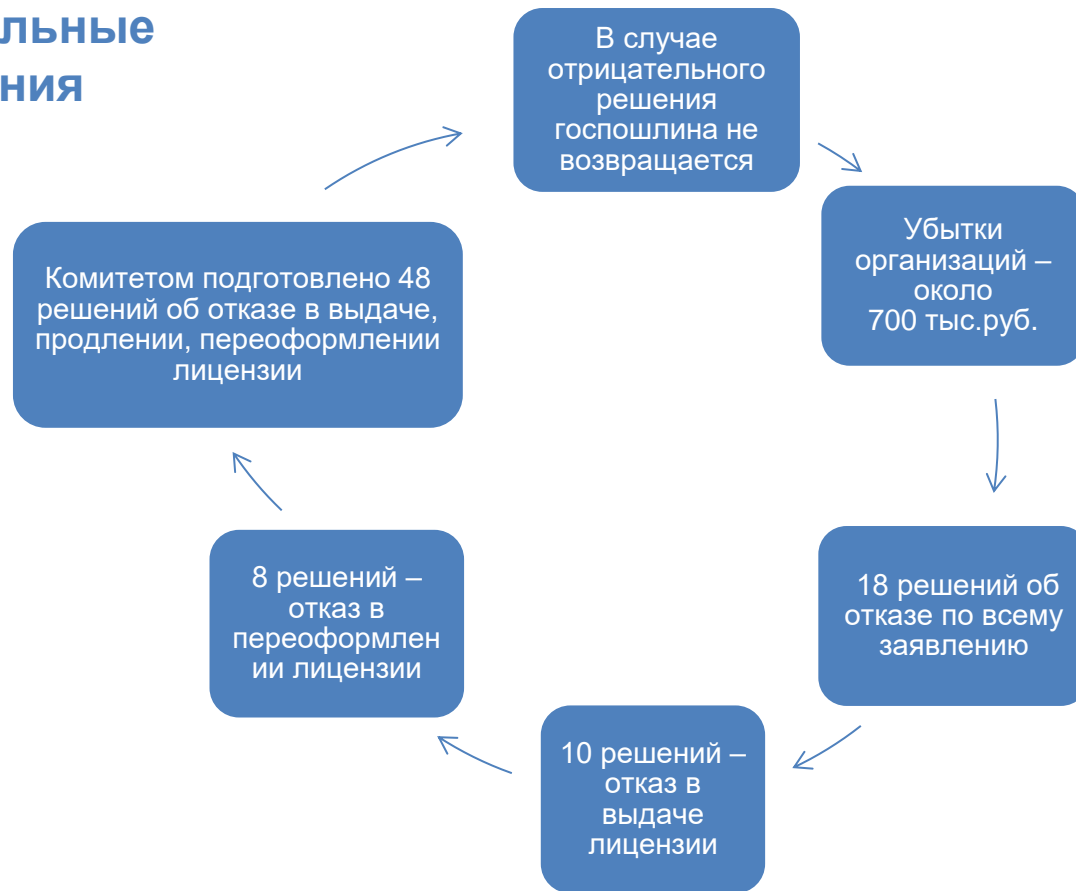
льные
ния

В случае отрицательного решения госпошлина не возвращается

Убытки организаций – около 700 тыс.руб.

18 решений об отказе по всему заявлению

10 решений – отказ в выдаче лицензии

8 решений – отказ в переоформлении лицензии

Комитетом подготовлено 48 решений об отказе в выдаче, продлении, переоформлении лицензии